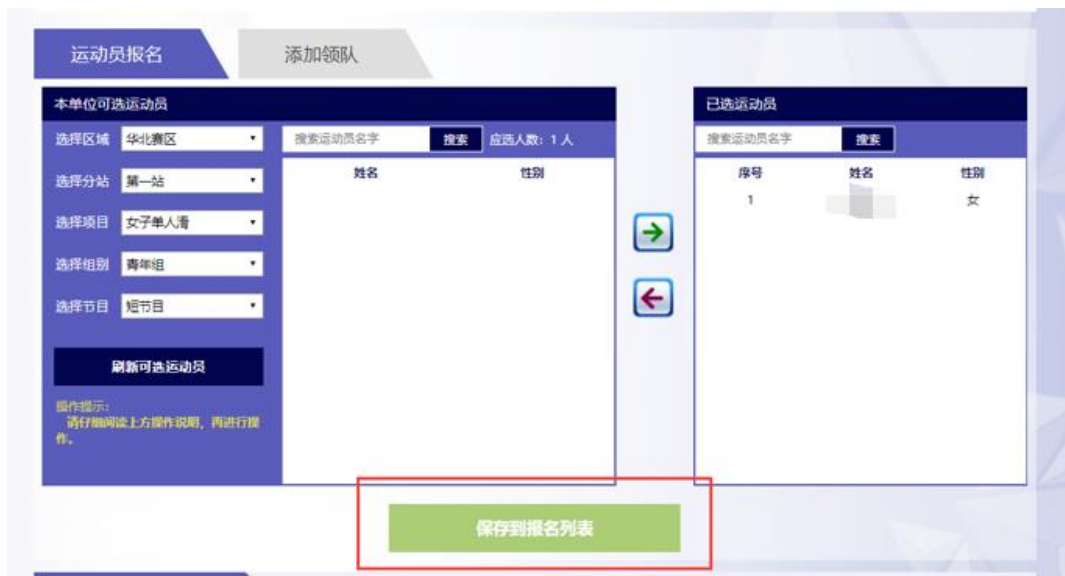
运动员报名

添加领队

本单位可选运动员

选择区域 华北赛区

选择分站 第一站

选择项目 女子单人滑

选择组别 青年组

选择节目 短节目

刷新可选运动员

操作提示：
请仔细阅读上方操作说明，再进行操作。

搜索运动员名字 搜索 应选人数：1 人

| 姓名 | 性别 |
|---|---|

已选运动员

搜索运动员名字 搜索

| 序号 | 姓名 | 性别 |
|---|---|---|
| 1 | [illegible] | 女 |

保存到报名列表